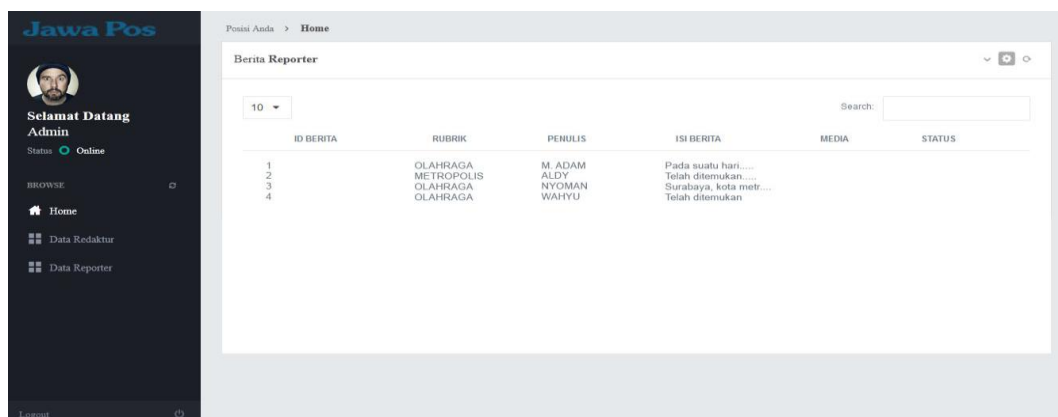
Jawa Pos

Selamat Datang
Admin
Status Online

BROWSE

Home
Data Redaktur
Data Reporter

Logout

Posisi Anda > Home

Berita Reporter

10

Search:

| ID BERITA | RUBRIK | PENULIS | ISI BERITA | MEDIA | STATUS |
|---|---|---|---|---|---|
| 1 | OLAHRAGA | M. ADAM | Pada suatu hari..... | | |
| 2 | METROPOLIS | ALDY | Telah ditemukan..... | | |
| 3 | OLAHRAGA | NYOMAN | Surabaya, kota metr.... | | |
| 4 | OLAHRAGA | WAHYU | Telah ditemukan | | |